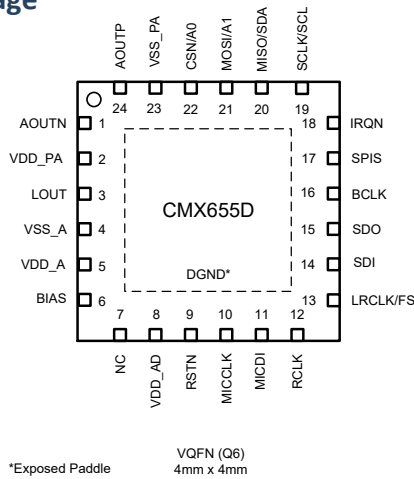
age

AOUTP VSS_PA CSN/A0 MOSI/A1 MISO/SDA SCLK/SCL

24 23 22 21 20 19

AOUTN 1
VDD_PA 2
LOUT 3
VSS_A 4
VDD_A 5
BIAS 6

18 IRQN
17 SPIS
16 BCLK
15 SDO
14 SDI
13 LRCLK/FS

CMX655D

DGND*

7 8 9 10 11 12

NC VDD_AD RSTN MICCLK MICDI RCLK

*Exposed Paddle

VQFN (Q6)
4mm x 4mm